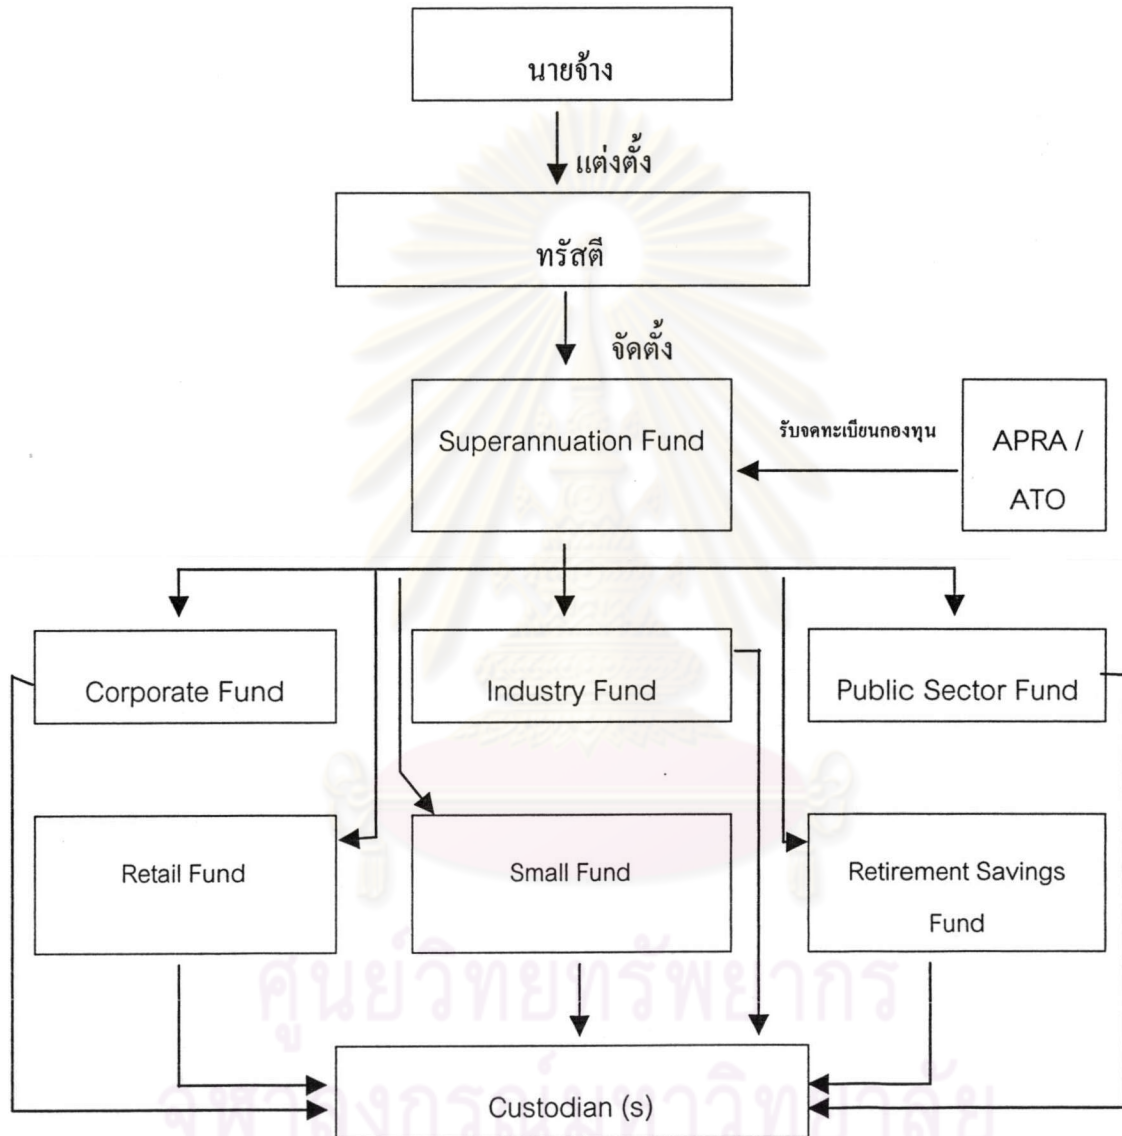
นายจ้าง

แต่งตั้ง

ทรัสตี

จัดตั้ง

Superannuation Fund

รับจดทะเบียนกองทุน

APRA / ATO

Corporate Fund

Industry Fund

Public Sector Fund

Retail Fund

Small Fund

Retirement Savings Fund

Custodian (s)

ศูนย์วิทยทรัพยากร
จุฬาลงกรณ์มหาวิทยาลัย